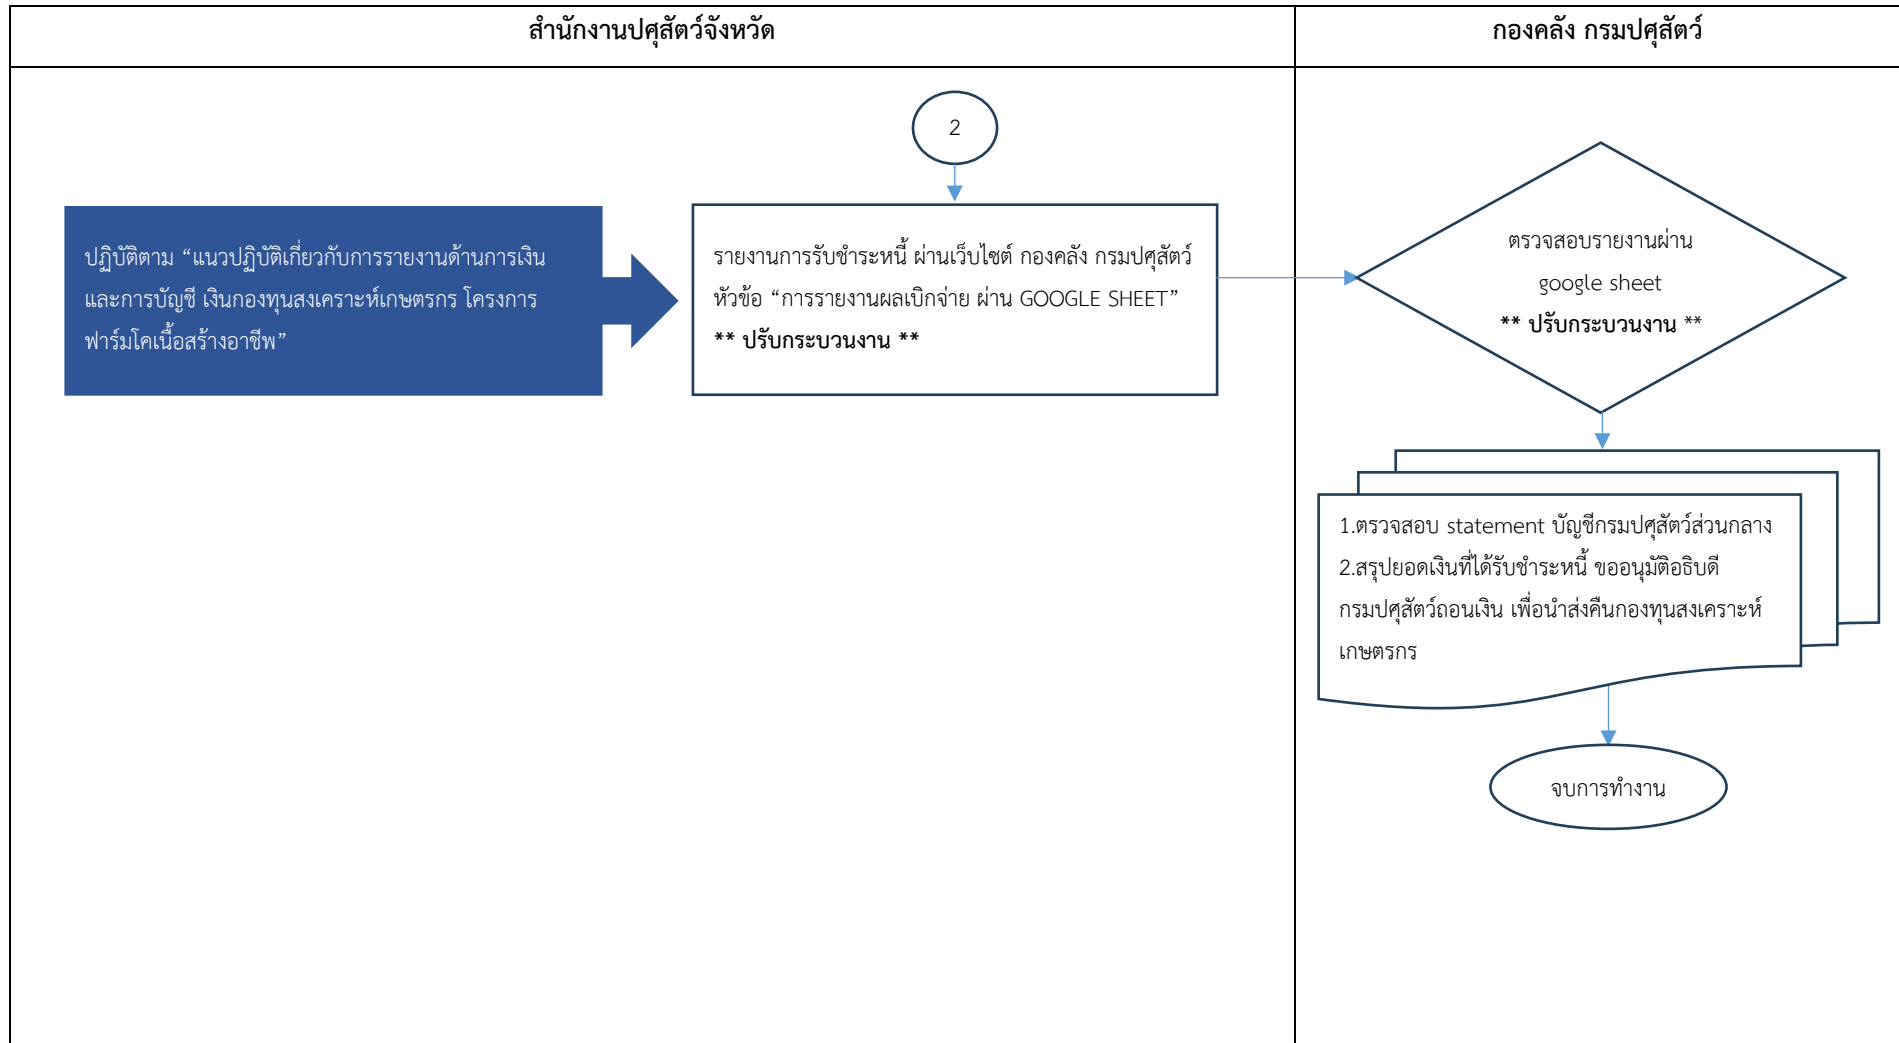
| สำนักงานปศุสัตว์จังหวัด | กองคลัง กรมปศุสัตว์ |
|---|---|

2

ปฏิบัติตาม “แนวปฏิบัติเกี่ยวกับการรายงานด้านการเงินและการบัญชี เงินกองทุนสงเคราะห์เกษตรกร โครงการฟาร์มโคเนื้อสร้างอาชีพ”

รายงานการรับชำระหนี้ ผ่านเว็บไซต์ กองคลัง กรมปศุสัตว์ หัวข้อ “การรายงานผลเบิกจ่าย ผ่าน GOOGLE SHEET”
** ปรับกระบวนงาน **

ตรวจสอบรายงานผ่าน google sheet
** ปรับกระบวนงาน **

1.ตรวจสอบ statement บัญชีกรมปศุสัตว์ส่วนกลาง
2.สรุปยอดเงินที่ได้รับชำระหนี้ ขออนุมัติอธิบดีกรมปศุสัตว์ถอนเงิน เพื่อนำส่งคืนกองทุนสงเคราะห์เกษตรกร

จบการทำงาน